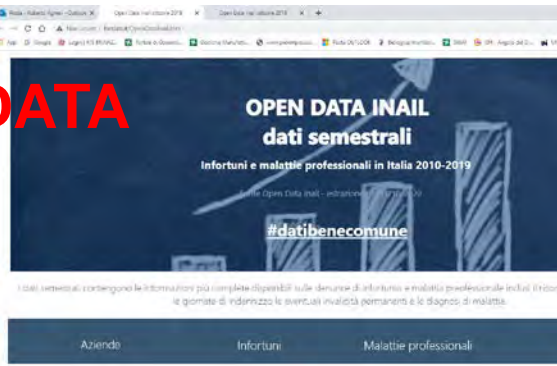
Posta - Roberto Agnesi - Outlook × | Open Data Inail edizione 2019 × | Open data Inail edizione 2019 × | +

Non sicuro | fiestainail/OpenDataInail/

App | Google | Legenj KS BRANC... | Tutte le Guerre... | Gestione Manufatt... | www.preventa... | Posta UNI LOOK | Bologna Hummo... | SNAF | SPI - Angolo del D... | SP

DATA

OPEN DATA INAIL
dati semestrali

Infortuni e malattie professionali in Italia 2010-2019

Dalle Open Data Inail - estrazione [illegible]

#datibenecomune

I dati semestrali contengono le informazioni più complete disponibili sulle denunce di infortunio e malattia professionale inclusi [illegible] le giornate di indennizzo le eventuali invalidità permanenti e le diagnosi di malattia.

Aziende | Infortuni | Malattie professionali